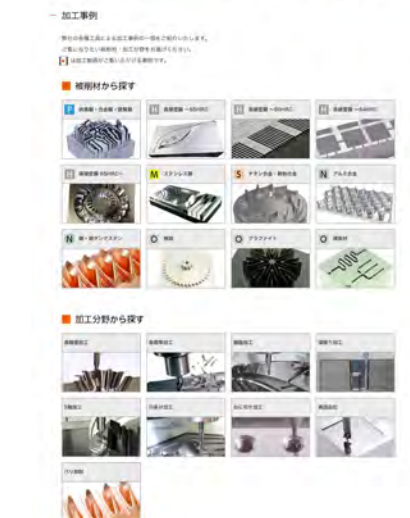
— 加工事例

弊社の各種工具による加工事例の一部をご紹介いたします。
ご覧になりたい被削材・加工分野をお選びください。
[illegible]

■ 被削材から探す

P 炭素鋼・合金鋼・調質鋼
H 高硬度鋼 ~55HRC
H 高硬度鋼 ~65HRC
H 高硬度鋼 ~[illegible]HRC
H 超硬合金 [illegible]
M ステンレス鋼
S チタン合金・耐熱合金
N アルミ合金
N 銅・銅タングステン
O 樹脂
O グラファイト
O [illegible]

■ 加工分野から探す

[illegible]
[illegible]
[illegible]
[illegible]
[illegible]
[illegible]
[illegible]
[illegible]
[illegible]